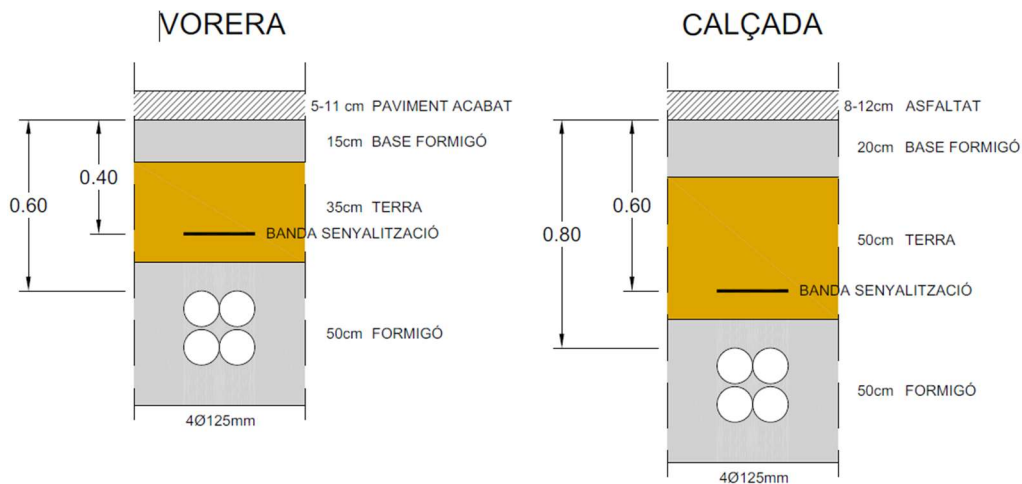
VORERA

5-11 cm PAVIMENT ACABAT
15cm BASE FORMIGÓ
0.40
0.60
35cm TERRA
BANDA SENYALITZACIÓ
50cm FORMIGÓ
4Ø125mm

CALÇADA

8-12cm ASFALTAT
20cm BASE FORMIGÓ
0.60
0.80
50cm TERRA
BANDA SENYALITZACIÓ
50cm FORMIGÓ
4Ø125mm